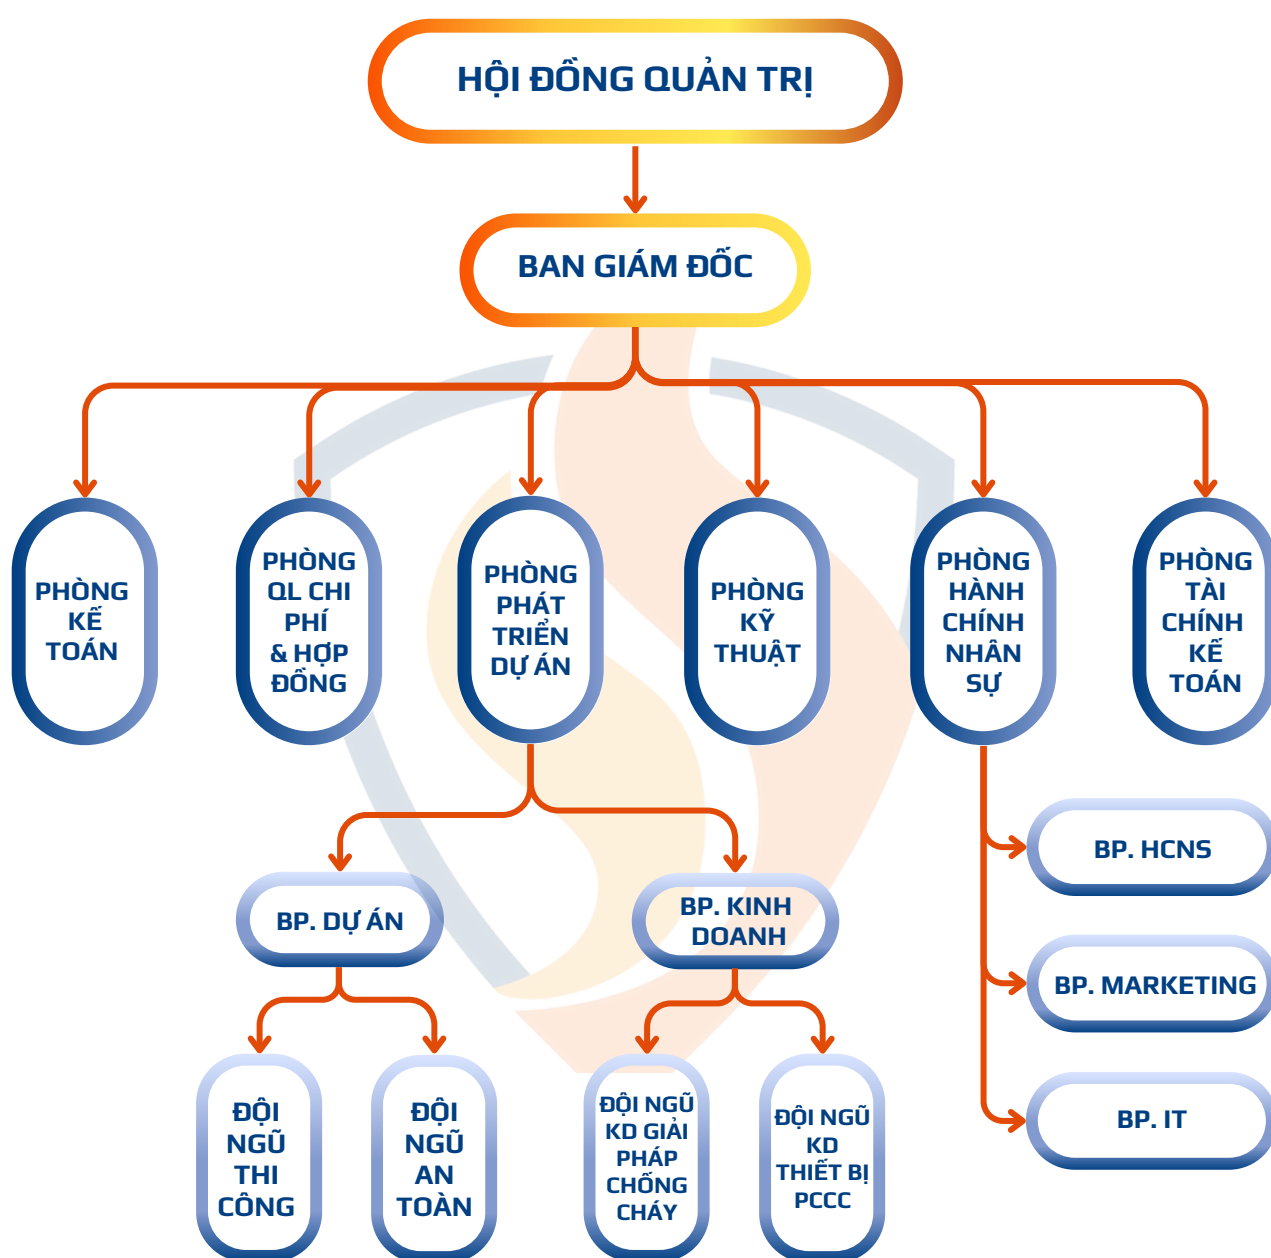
HỘI ĐỒNG QUẢN TRỊ

BAN GIÁM ĐỐC

PHÒNG KẾ TOÁN

PHÒNG QL CHI PHÍ & HỢP ĐỒNG

PHÒNG PHÁT TRIỂN DỰ ÁN

PHÒNG KỸ THUẬT

PHÒNG HÀNH CHÍNH NHÂN SỰ

PHÒNG TÀI CHÍNH KẾ TOÁN

BP. DỰ ÁN

BP. KINH DOANH

BP. HCNS

BP. MARKETING

BP. IT

ĐỘI NGŨ THI CÔNG

ĐỘI NGŨ AN TOÀN

ĐỘI NGŨ KD GIẢI PHÁP CHỐNG CHÁY

ĐỘI NGŨ KD THIẾT BỊ PCCC